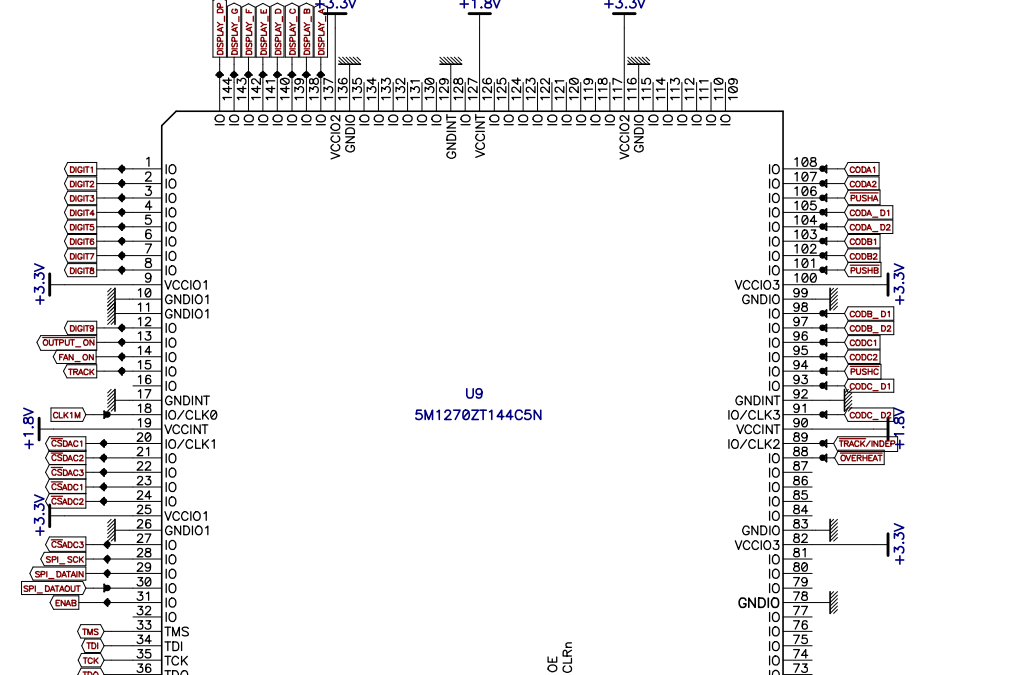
+3.3V +1.8V +3.3V

DISPLAY_DP DISPLAY_G DISPLAY_F DISPLAY_E DISPLAY_D DISPLAY_C DISPLAY_B DISPLAY_A

144 143 142 141 140 139 138 137 136 135 134 133 132 131 130 129 128 127 126 125 124 123 122 121 120 119 118 117 116 115 114 113 112 111 110 109

IO IO IO IO IO IO IO IO VCCIO2 GNDIO IO IO IO IO IO IO GNDINT VCCINT IO IO IO IO IO IO IO IO IO VCCIO2 GNDIO IO IO IO IO IO IO

DIGIT1 1 IO
DIGIT2 2 IO
DIGIT3 3 IO
DIGIT4 4 IO
DIGIT5 5 IO
DIGIT6 6 IO
DIGIT7 7 IO
DIGIT8 8 IO
+3.3V 9 VCCIO1
10 GNDIO1
11 GNDIO1
DIGIT9 12 IO
OUTPUT_ON 13 IO
FAN_ON 14 IO
TRACK 15 IO
16 IO
17 GNDINT
CLK1M 18 IO/CLK0
+1.8V 19 VCCINT
CSDAC1 20 IO/CLK1
CSDAC2 21 IO
CSDAC3 22 IO
CSADC1 23 IO
CSADC2 24 IO
+3.3V 25 VCCIO1
26 GNDIO1
CSADC3 27 IO
SPI_SCK 28 IO
SPI_DATAIN 29 IO
SPI_DATAOUT 30 IO
ENAB 31 IO
32 IO
TMS 33 TMS
TDI 34 TDI
TCK 35 TCK
TDO 36 TDO

U9
5M1270ZT144C5N

OE
CLRn

IO 108 CODA1
IO 107 CODA2
IO 106 PUSHA
IO 105 CODA_D1
IO 104 CODA_D2
IO 103 CODB1
IO 102 CODB2
IO 101 PUSHB
VCCIO3 100 +3.3V
GNDIO 99
IO 98 CODB_D1
IO 97 CODB_D2
IO 96 CODC1
IO 95 CODC2
IO 94 PUSHC
IO 93 CODC_D1
GNDINT 92
IO/CLK3 91 CODC_D2
VCCINT 90 +1.8V
IO/CLK2 89 TRACK/INDEP
IO 88 OVERHEAT
IO 87
IO 86
IO 85
IO 84
GNDIO 83
VCCIO3 82 +3.3V
IO 81
IO 80
IO 79
GNDIO 78
IO 77
IO 76
IO 75
IO 74
IO 73